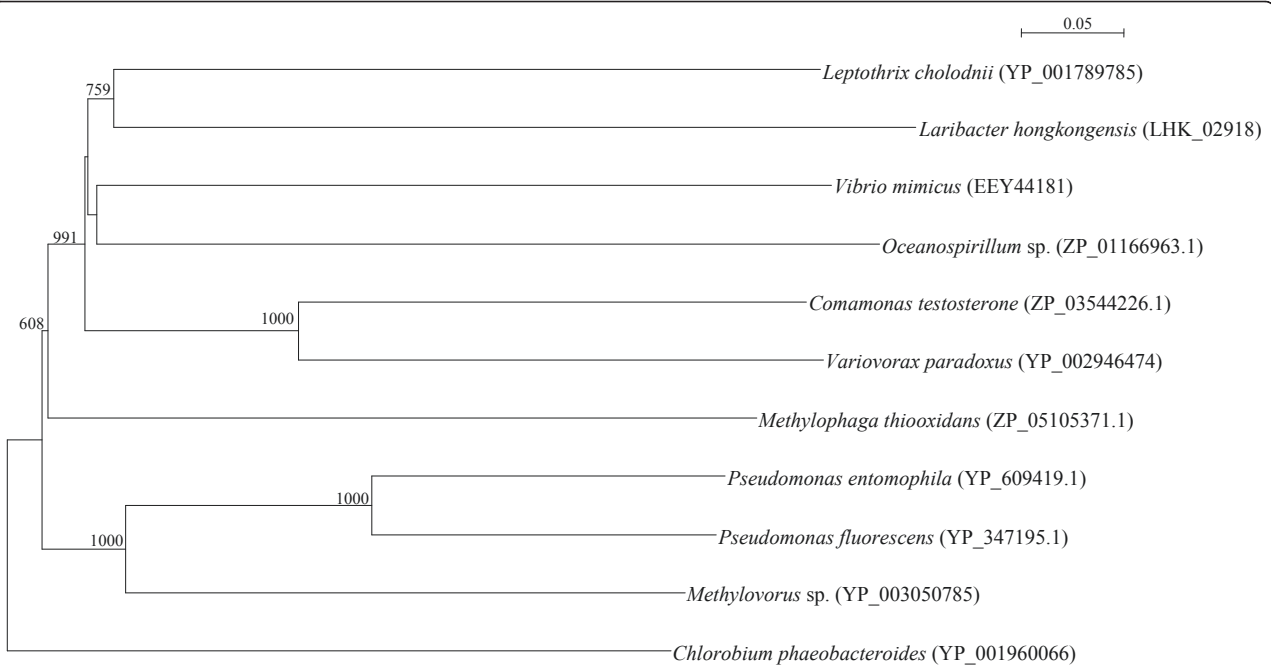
0.05

759

Leptothrix cholodnii (YP_001789785)

Laribacter hongkongensis (LHK_02918)

Vibrio mimicus (EEY44181)

991

Oceanospirillum sp. (ZP_01166963.1)

608

1000

Comamonas testosterone (ZP_03544226.1)

Variovorax paradoxus (YP_002946474)

Methylophaga thiooxidans (ZP_05105371.1)

1000

Pseudomonas entomophila (YP_609419.1)

1000

Pseudomonas fluorescens (YP_347195.1)

Methylovorus sp. (YP_003050785)

Chlorobium phaeobacteroides (YP_001960066)